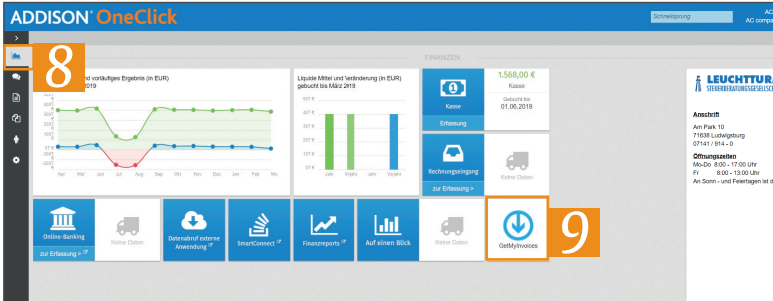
ADDISON OneClick

Schnellsprung

AC
AC compa

8

FINANZEN

nd vorläufiges Ergebnis (in EUR)
2019

Jan Feb Mrz Apr Mai Jun Jul Aug Sep Okt Nov Dez Jan Feb Mrz

Liquide Mittel und -veränderung (in EUR)
gebucht bis März 2019

Jahr Vorjahr Jahr Vorjahr

Kasse
Erfassung

1.568,00 €
Kasse
Gebucht bis
01.06.2019

Rechnungseingang
zur Erfassung >

Keine Daten

Online-Banking
zur Erfassung >

Keine Daten

Datenabruf externe Anwendung

SmartConnect

Finanzreports

Auf einen Blick

Keine Daten

GetMyInvoices

9

LEUCHTTUR
STEUERBERATUNGSGESELLSC

Anschrift
Am Park 10
71638 Ludwigsburg
07141 / 914 - 0

Öffnungszeiten
Mo-Do 8:00 - 17:00 Uhr
Fr 8:00 - 13:00 Uhr
An Sonn - und Feiertagen ist d